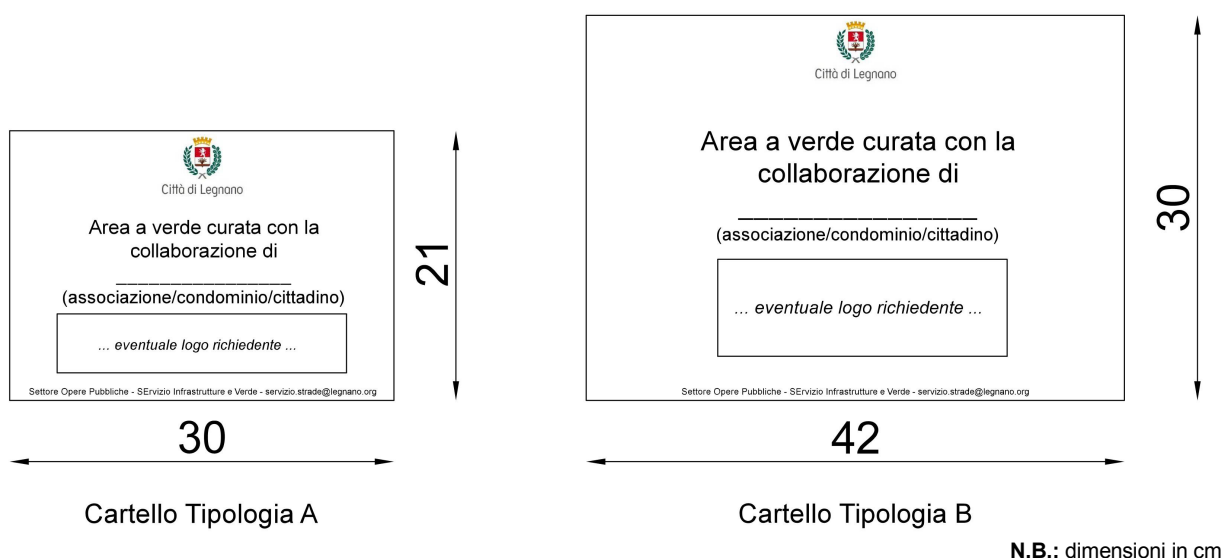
Città di Legnano

Area a verde curata con la collaborazione di

________________
(associazione/condominio/cittadino)

... eventuale logo richiedente ...

Settore Opere Pubbliche - SErvizio Infrastrutture e Verde - servizio.strade@legnano.org

21

30

Cartello Tipologia A

Città di Legnano

Area a verde curata con la collaborazione di

________________
(associazione/condominio/cittadino)

... eventuale logo richiedente ...

Settore Opere Pubbliche - SErvizio Infrastrutture e Verde - servizio.strade@legnano.org

30

42

Cartello Tipologia B

**N.B.:** dimensioni in cm